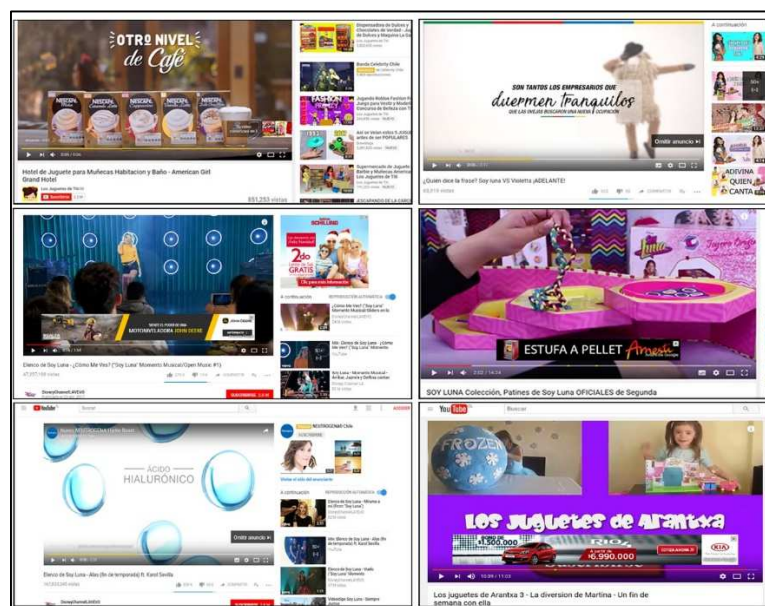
OTRO NIVEL de Café

NESCAFÉ

Hotel de Juguete para Muñecas Habitacion y Baño - American Girl Grand Hotel

Los Juguetes de Titi

Suscribirme

851.253 vistas

Dispensadora de Dulces y Chocolates de Verdad

Banda Celebrity Chile

Juguete Roblox Fashion

ESCAPANDO DE LA CÁRCEL

SON TANTOS LOS EMPRESARIOS QUE duermen tranquilos

¿Quién dice la frase? Soy Luna VS Violetta ¡ADELANTE!

Omitir anuncio

A continuación

ADIVINA QUIEN CANTA

Elenco de Soy Luna - ¿Cómo Me Ves? (Soy Luna Momento Musical Open Music #1)

MOVISTAR

2do GRATIS

A continuación

REPRODUCCIÓN AUTOMÁTICA

SUSCRIBIRME

ESTUFA A PELLET Amesti

SOY LUNA Colección, Patines de Soy Luna OFICIALES de Segunda

YouTube

Buscar

ÁCIDO HIALURÓNICO

NEUTROGENA Chile

Omitir anuncio

A continuación

REPRODUCCIÓN AUTOMÁTICA

Elenco de Soy Luna - Alas (fin de temporada) ft. Karol Sevilla

DisneyChannelLAVEVO

YouTube

Buscar

FROZEN

Los Juguetes de Arantxa

$1.500.000

$6.990.000

KIA

Los juguetes de Arantxa 3 - La diversion de Martina - Un fin de semana con ella